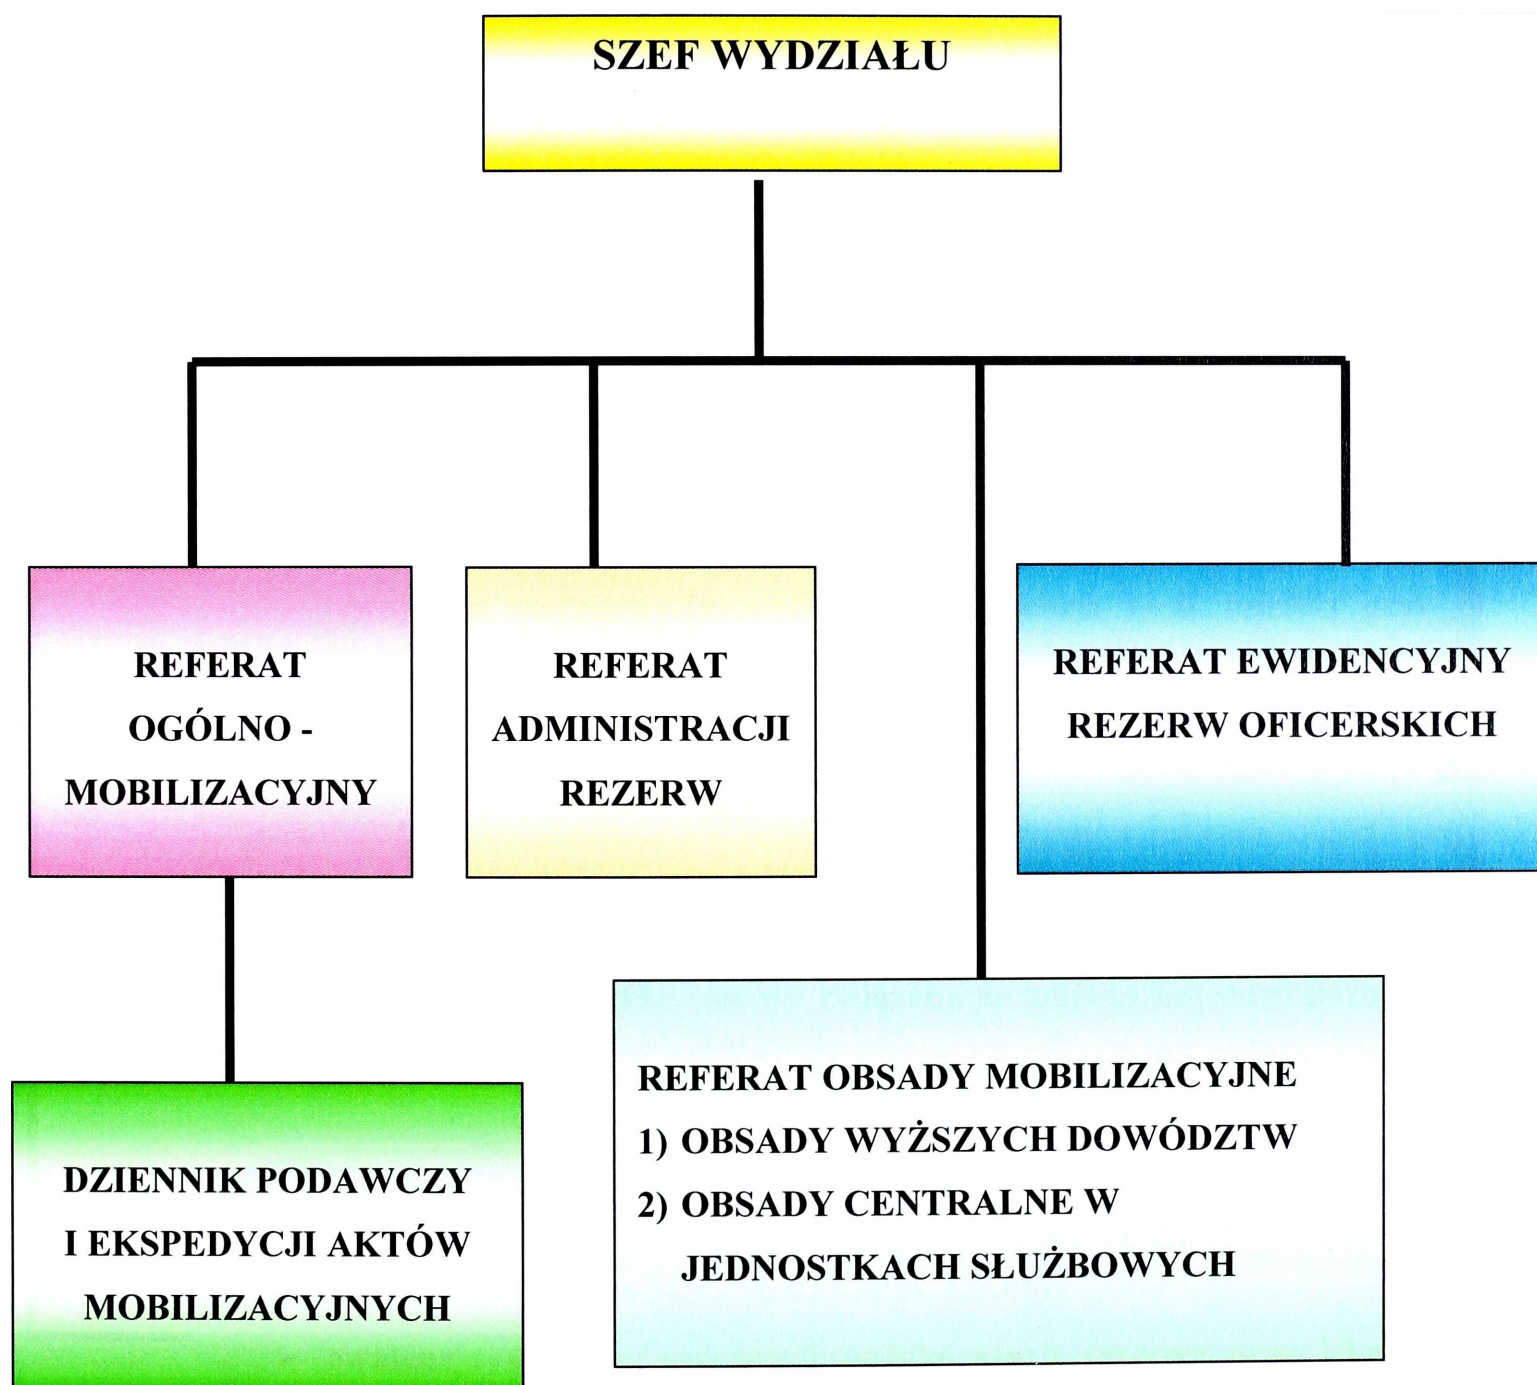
SZEF WYDZIAŁU

REFERAT OGÓLNO - MOBILIZACYJNY

REFERAT ADMINISTRACJI REZERW

REFERAT EWIDENCYJNY REZERW OFICERSKICH

DZIENNIK PODAWCZY I EKSPEDYCJI AKTÓW MOBILIZACYJNYCH

REFERAT OBSADY MOBILIZACYJNE
1) OBSADY WYŻSZYCH DOWÓDZTW
2) OBSADY CENTRALNE W JEDNOSTKACH SŁUŻBOWYCH